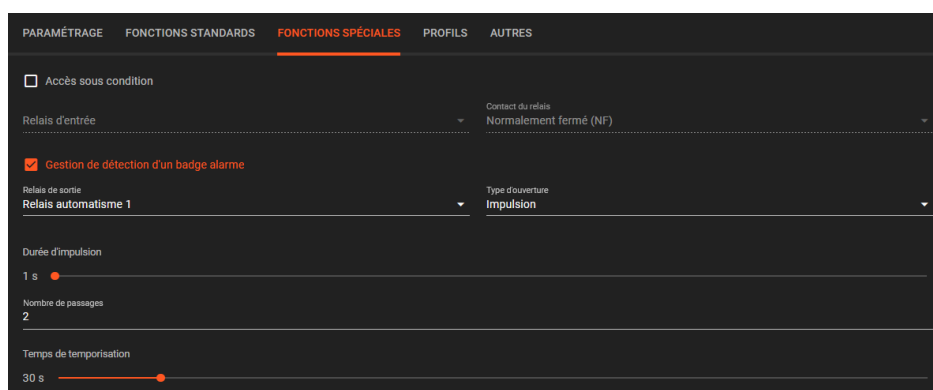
PARAMÉTRAGE FONCTIONS STANDARDS FONCTIONS SPÉCIALES PROFILS AUTRES

Accès sous condition

Relais d'entrée

Contact du relais
Normalement fermé (NF)

Gestion de détection d'un badge alarme

Relais de sortie
Relais automatisme 1

Type d'ouverture
Impulsion

Durée d'impulsion
1 s

Nombre de passages
2

Temps de temporisation
30 s